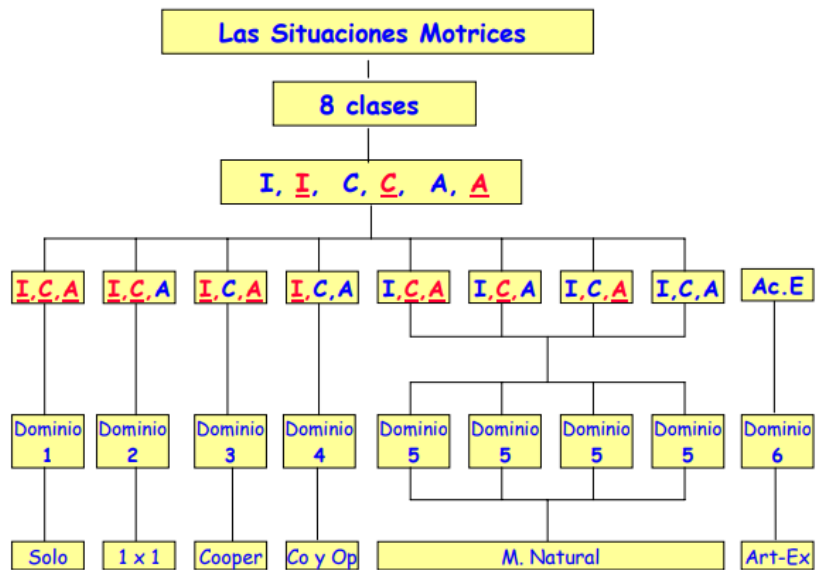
Las Situaciones Motrices

8 clases

I, I, C, C, A, A

I,C,A
I,C,A
I,C,A
I,C,A
I,C,A
I,C,A
I,C,A
I,C,A
Ac.E

Dominio 1
Dominio 2
Dominio 3
Dominio 4
Dominio 5
Dominio 5
Dominio 5
Dominio 5
Dominio 6

Solo
1 x 1
Cooper
Co y Op
M. Natural
Art-Ex